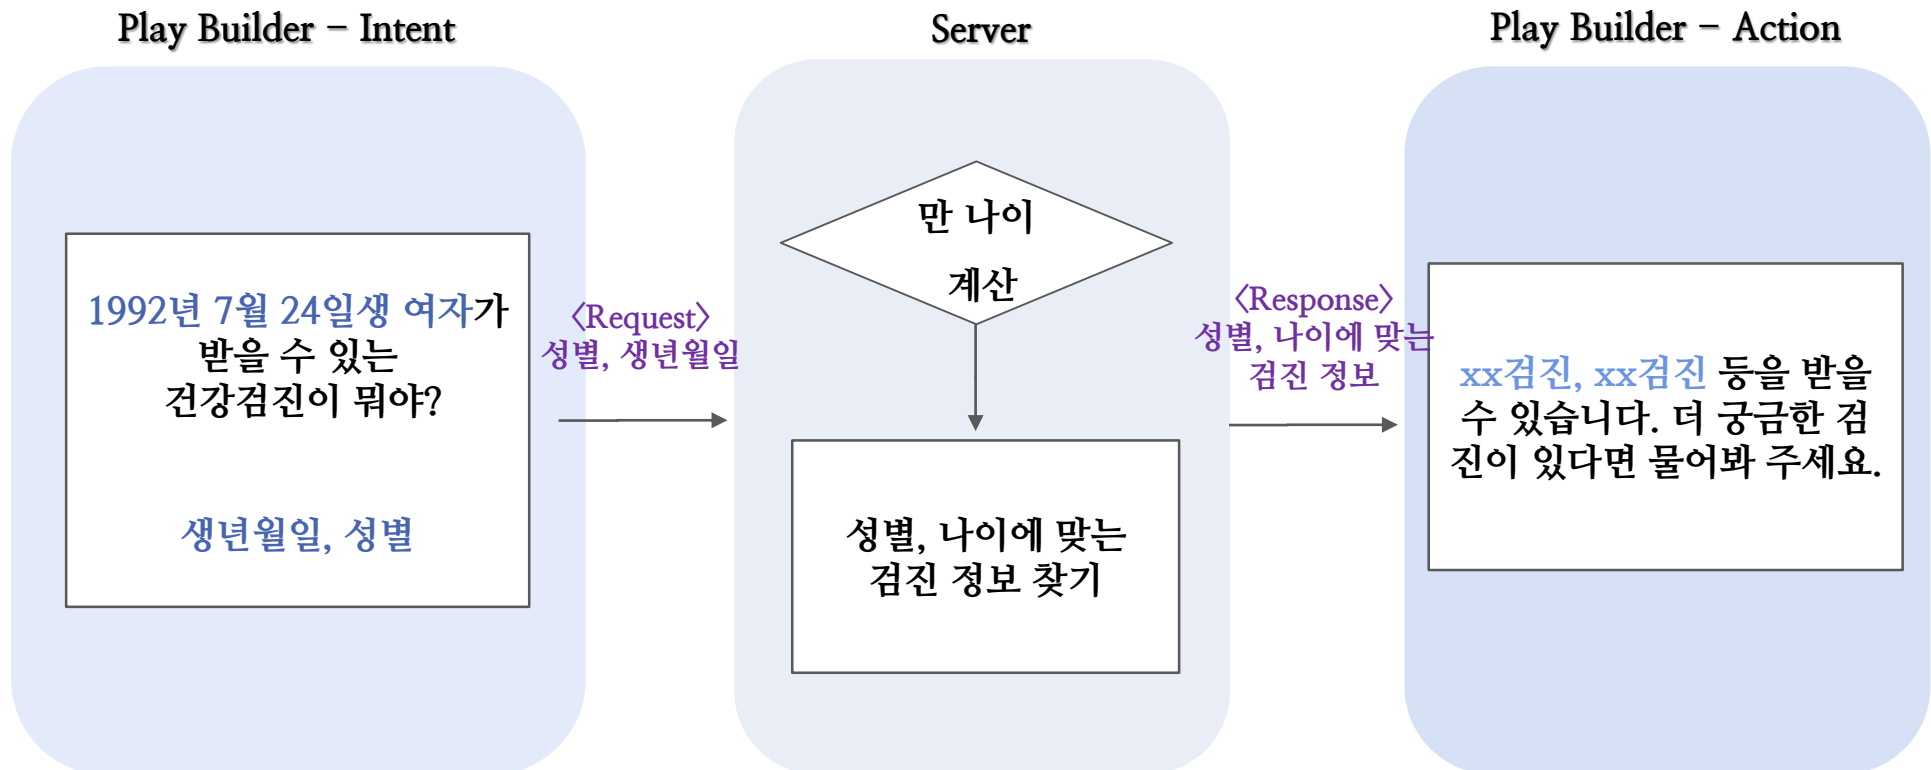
Play Builder – Intent

Server

Play Builder – Action

1992년 7월 24일생 여자가 받을 수 있는 건강검진이 뭐야?

생년월일, 성별

〈Request〉
성별, 생년월일

만 나이 계산

성별, 나이에 맞는 검진 정보 찾기

〈Response〉
성별, 나이에 맞는 검진 정보

xx검진, xx검진 등을 받을 수 있습니다. 더 궁금한 검진이 있다면 물어봐 주세요.